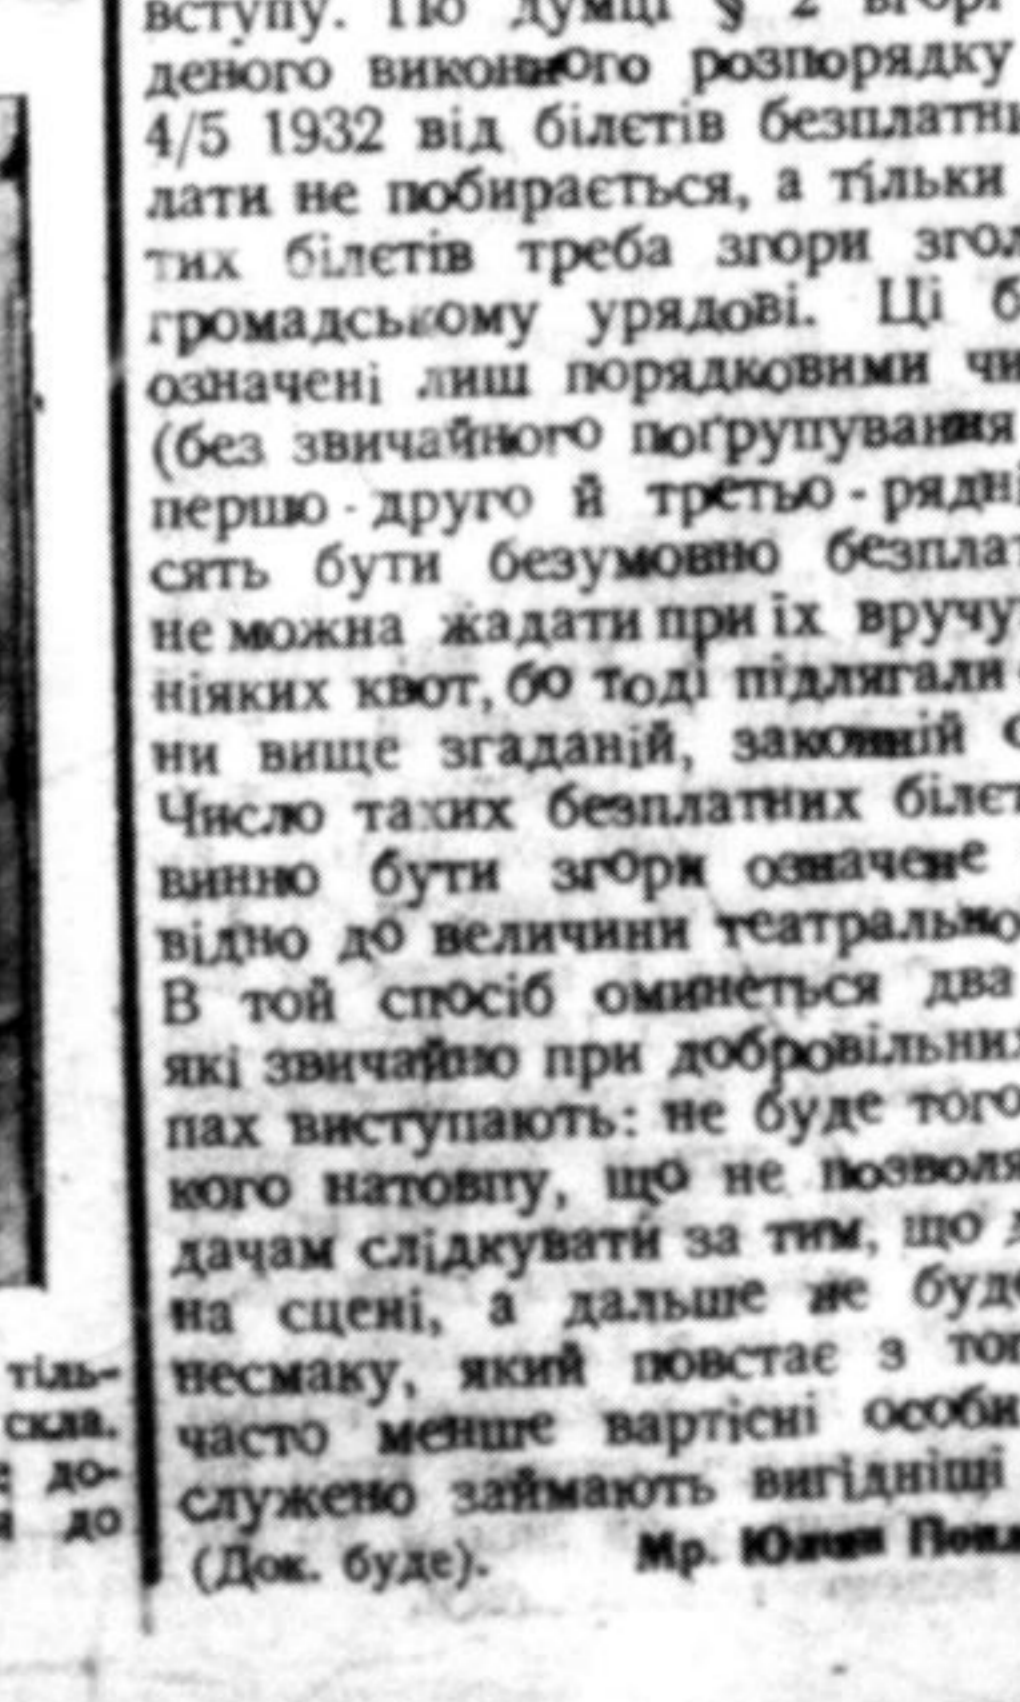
тіль-
склв.
до-
до

вступу. По думці § 2 згори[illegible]
деного виконного розпорядку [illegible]
4/5 1932 від білетів безплатн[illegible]
лати не побирається, а тільки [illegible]
тих білетів треба згори згол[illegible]
громадському урядові. Ці б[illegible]
означені лиш порядковими чи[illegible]
(без звичайного погрупування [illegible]
першо - друго й третьо - рядні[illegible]
сять бути безумовно безплат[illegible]
не можна жадати при їх вручу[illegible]
ніяких квот, бо тоді підлягали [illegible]
ни вище згаданій, законній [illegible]
Число таких безплатних білет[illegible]
винно бути згори означене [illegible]
відно до величини театрально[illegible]
В той спосіб оминеться два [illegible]
які звичайно при добровільних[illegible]
пах виступають: не буде того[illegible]
кого натовпу, що не позволя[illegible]
дачам слідкувати за тим, що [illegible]
на сцені, а дальше не буде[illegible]
несмаку, який повстає з то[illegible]
часто менше вартісні особи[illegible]
служено займають вигідніщі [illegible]
(Док. буде). Мр. Юліан Попе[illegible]